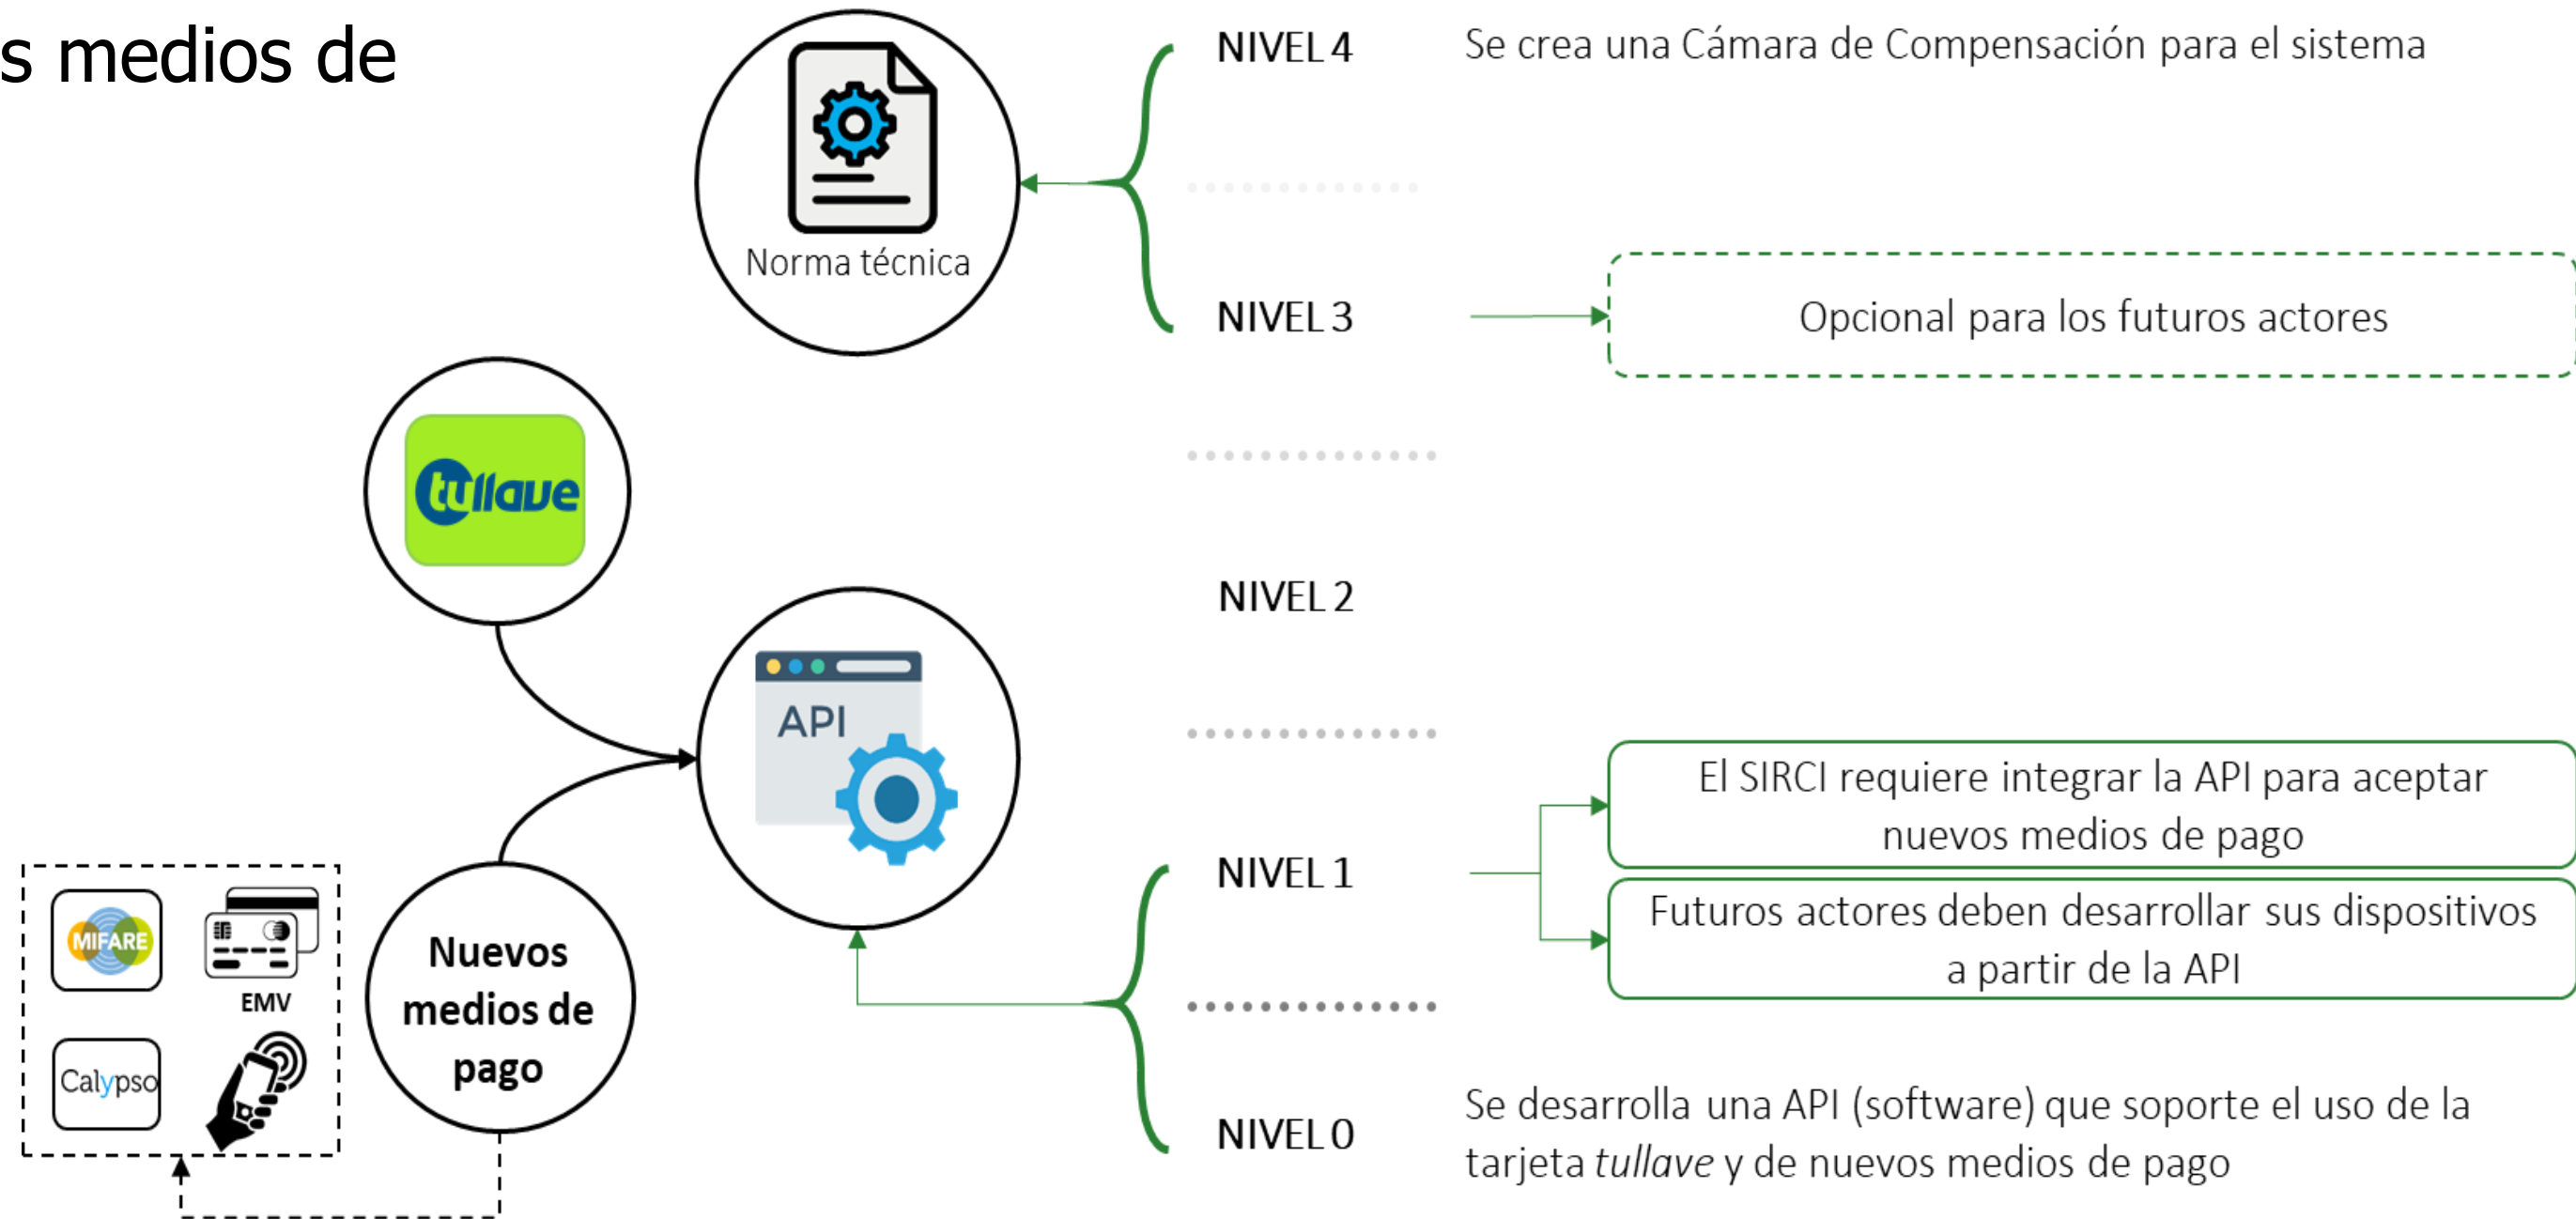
s medios de

Norma técnica

NIVEL 4 Se crea una Cámara de Compensación para el sistema

NIVEL 3 Opcional para los futuros actores

tullave

NIVEL 2

API

El SIRCI requiere integrar la API para aceptar nuevos medios de pago

NIVEL 1

Futuros actores deben desarrollar sus dispositivos a partir de la API

MIFARE

EMV

Nuevos medios de pago

Calypso

NIVEL 0 Se desarrolla una API (software) que soporte el uso de la tarjeta *tullave* y de nuevos medios de pago